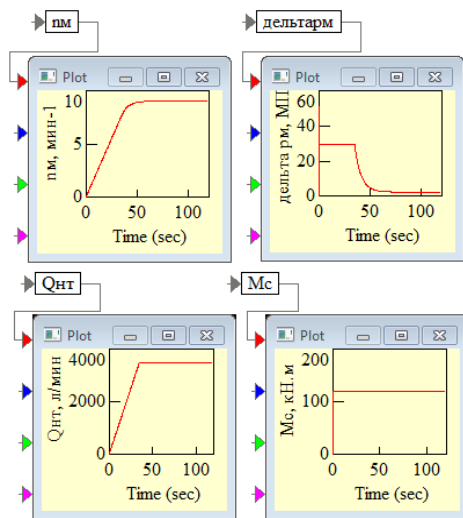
nм

Plot

nм, мин-1

10

5

0

0

50

100

Time (sec)

дельтарм

Plot

дельта рм, МП

60

40

20

0

0

50

100

Time (sec)

Qнт

Plot

Qнт, л/мин

4000

2000

0

0

50

100

Time (sec)

Mc

Plot

Mc, кН.м

200

100

0

0

50

100

Time (sec)